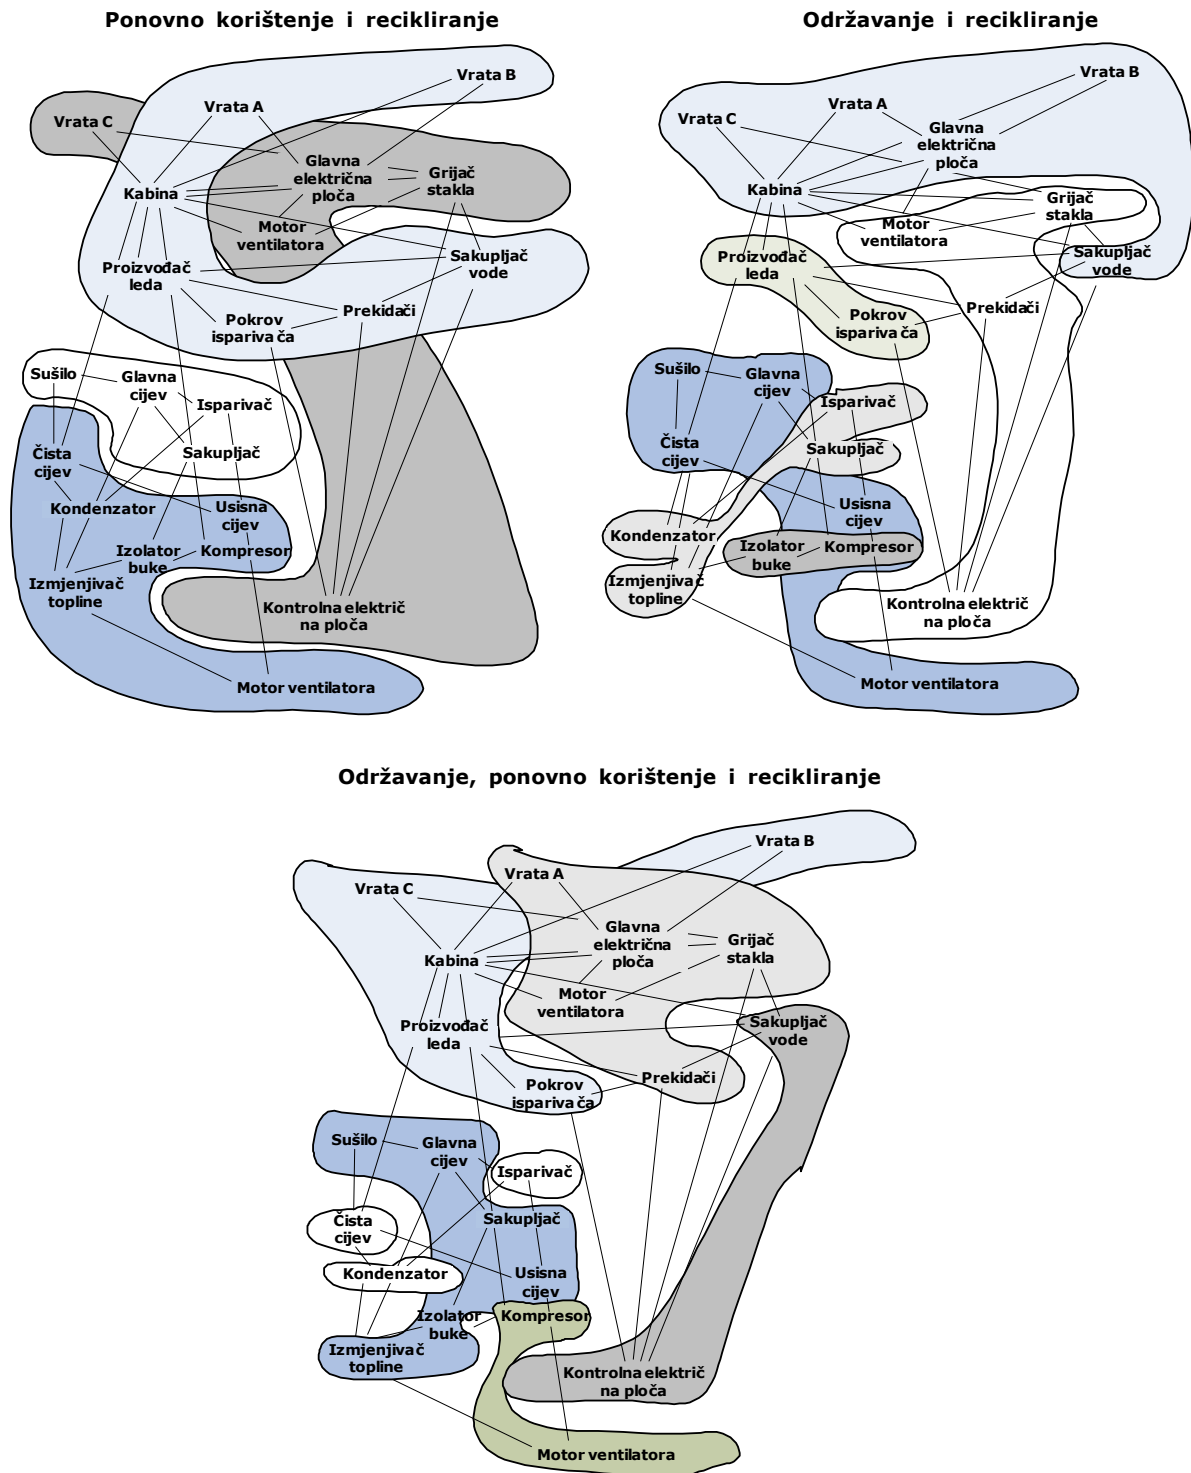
Ponovno korištenje i recikliranje

Vrata B
Vrata A
Vrata C
Glavna električna ploča
Grijač stakla
Kabina
Motor ventilatora
Sakupljač vode
Proizvođač leda
Prekidači
Pokrov isparivača
Sušilo
Glavna cijev
Isparivač
Sakupljač
Čista cijev
Kondenzator
Usisna cijev
Izolator buke
Kompresor
Izmjenjivač topline
Kontrolna električna ploča
Motor ventilatora

Održavanje i recikliranje

Vrata B
Vrata A
Vrata C
Glavna električna ploča
Kabina
Grijač stakla
Motor ventilatora
Sakupljač vode
Proizvođač leda
Prekidači
Pokrov isparivača
Sušilo
Glavna cijev
Isparivač
Čista cijev
Sakupljač
Usisna cijev
Kondenzator
Izolator buke
Kompresor
Izmjenjivač topline
Kontrolna električna ploča
Motor ventilatora

Održavanje, ponovno korištenje i recikliranje

Vrata B
Vrata A
Vrata C
Glavna električna ploča
Grijač stakla
Kabina
Motor ventilatora
Sakupljač vode
Proizvođač leda
Prekidači
Pokrov isparivača
Sušilo
Glavna cijev
Isparivač
Čista cijev
Sakupljač
Kondenzator
Usisna cijev
Izolator buke
Kompresor
Izmjenjivač topline
Kontrolna električna ploča
Motor ventilatora